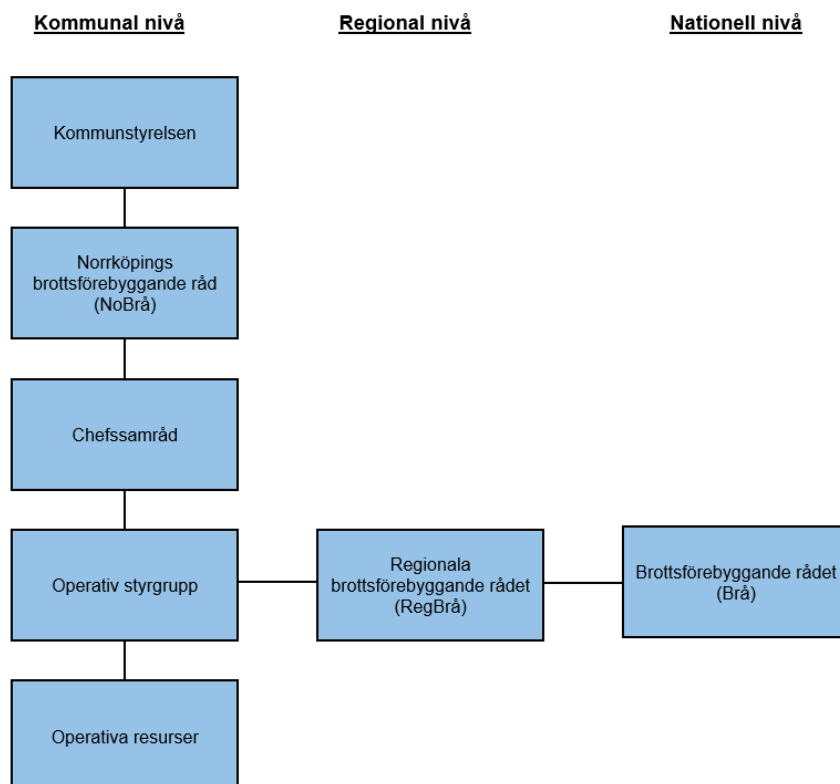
Kommunal nivå

Regional nivå

Nationell nivå

Kommunstyrelsen

Norrköpings brottsförebyggande råd (NoBrå)

Chefssamråd

Operativ styrgrupp

Regionala brottsförebyggande rådet (RegBrå)

Brottsförebyggande rådet (Brå)

Operativa resurser